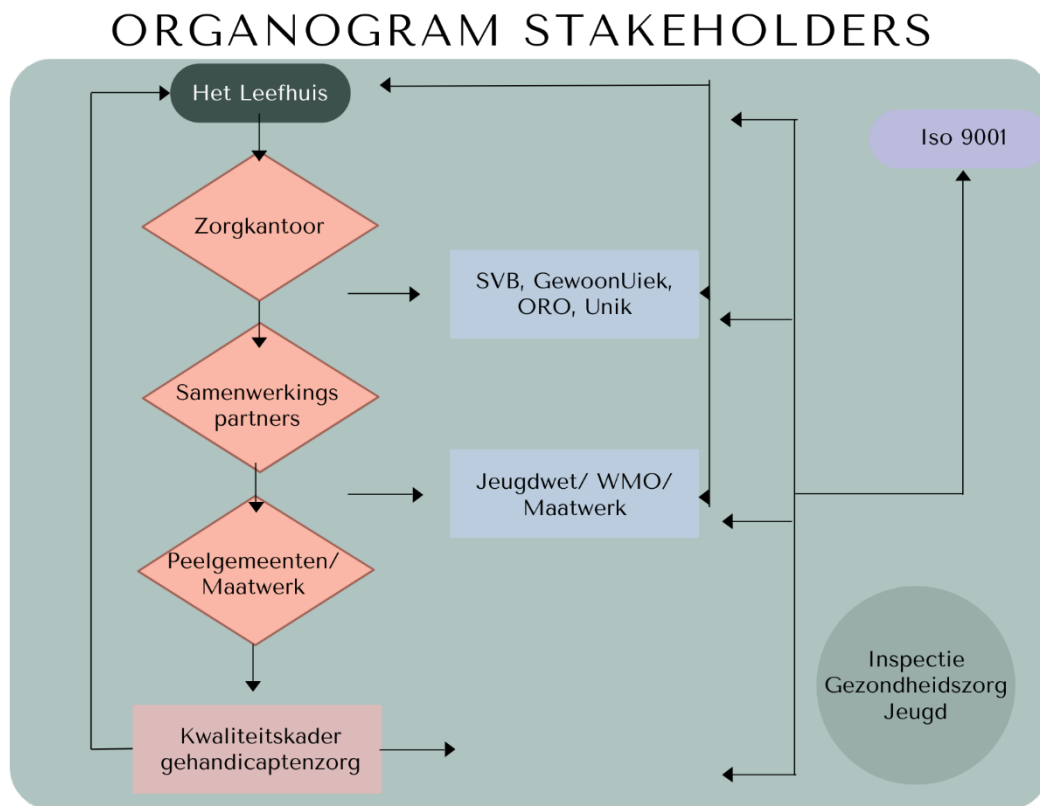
ORGANOGRAM STAKEHOLDERS

Het Leefhuis

Iso 9001

Zorgkantoor

SVB, GewoonUiek, ORO, Unik

Samenwerkings partners

Jeugdwet/ WMO/ Maatwerk

Peelgemeenten/ Maatwerk

Inspectie Gezondheidszorg Jeugd

Kwaliteitskader gehandicaptenzorg